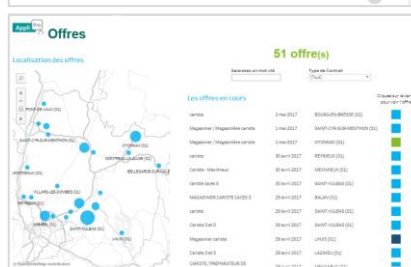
Appli Offres

Localisation des offres

51 offre(s)

Saisissez un mot clé

Type de Contrat
(Tout)

Les offres en cours

Cliquez sur le carré pour voir l'offre

| | | | |
|---|---|---|---|
| cariste | 2 mai 2017 | BOURG-EN-BRESSE (01) | |
| Magasinier / Magasinière cariste | 2 mai 2017 | SAINT-CYR-SUR-MENTHON (01) | |
| Magasinier / Magasinière cariste | 2 mai 2017 | OYONNAX (01) | |
| cariste | 30 avril 2017 | REYRIEUX (01) | |
| Cariste - Magasinier | 30 avril 2017 | MEXIMIEUX (01) | |
| cariste cacès 5 | 30 avril 2017 | SAINT-VULBAS (01) | |
| MAGASINIER CARISTE CACES 5 | 29 avril 2017 | BALAN (01) | |
| cariste | 29 avril 2017 | SAINT-VULBAS (01) | |
| Cariste 3 et 5 | 28 avril 2017 | SAINT-VULBAS (01) | |
| Magasinier cariste | 28 avril 2017 | LHUIS (01) | |
| Cariste 3 et 5 | 28 avril 2017 | LAGNIEU (01) | |
| CARISTE / PRÉPARATEUR DE | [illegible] | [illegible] | |

PONT-DE-VAUX (01)
SAINT-CYR-SUR-MENTHON (01)
OYONNAX (01)
MONTREAL-LA-CLUSE (01)
BELLEGARDE (01)
AMBERIEUX (01)
VILLARS-LES-DOMBES (01)
MEXIMIEUX (01)
BALAN (01)
SAINT-VULBAS (01)
LHUIS (01)